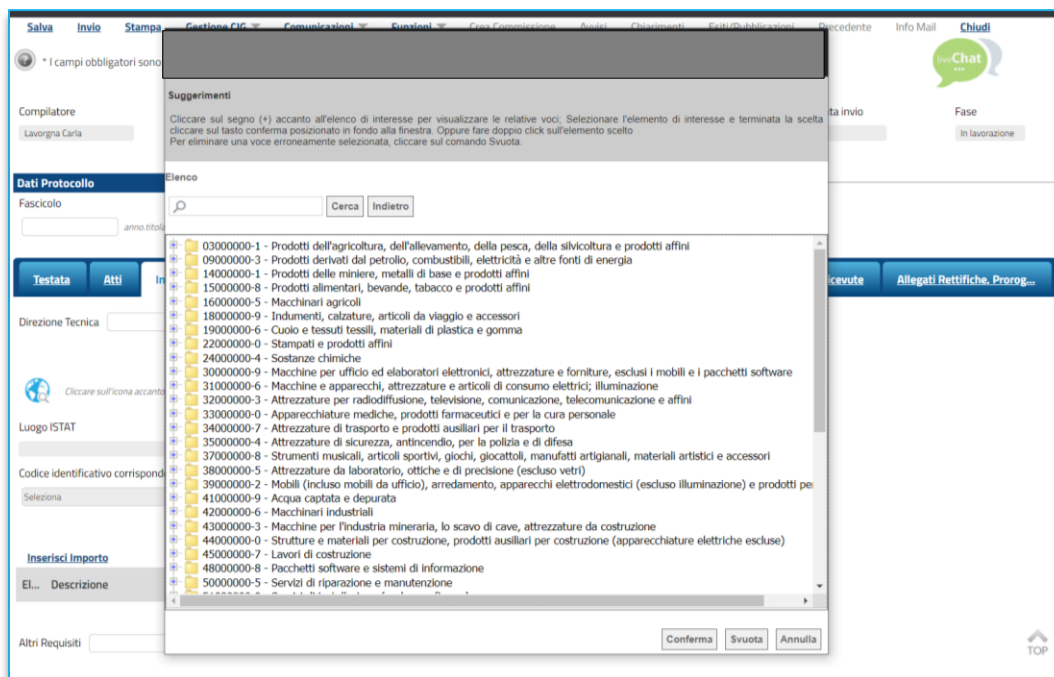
Salva Invio Stampa Gestione CIG Comunicazioni Funzioni Crea Commissione Avvisi Chiarimenti Esiti/Pubblicazioni Precedente Info Mail Chiudi

* I campi obbligatori sono

liveChat

Compilatore
Lavorgna Carla

ta invio

Fase
In lavorazione

Dati Protocollo
Fascicolo
anno.titola

Testata Atti In

icevute Allegati Rettifiche, Prorog...

Direzione Tecnica

Cliccare sull'icona accanto

Luogo ISTAT

Codice identificativo corrispondi
Seleziona

Inserisci Importo
El... Descrizione

Altri Requisiti

Suggerimenti

Cliccare sul segno (+) accanto all'elenco di interesse per visualizzare le relative voci; Selezionare l'elemento di interesse e terminata la scelta cliccare sul tasto conferma posizionato in fondo alla finestra. Oppure fare doppio click sull'elemento scelto
Per eliminare una voce erroneamente selezionata, cliccare sul comando Svuota.

Elenco

Cerca Indietro

03000000-1 - Prodotti dell'agricoltura, dell'allevamento, della pesca, della silvicoltura e prodotti affini
09000000-3 - Prodotti derivati dal petrolio, combustibili, elettricità e altre fonti di energia
14000000-1 - Prodotti delle miniere, metalli di base e prodotti affini
15000000-8 - Prodotti alimentari, bevande, tabacco e prodotti affini
16000000-5 - Macchinari agricoli
18000000-9 - Indumenti, calzature, articoli da viaggio e accessori
19000000-6 - Cuoio e tessuti tessili, materiali di plastica e gomma
22000000-0 - Stampati e prodotti affini
24000000-4 - Sostanze chimiche
30000000-9 - Macchine per ufficio ed elaboratori elettronici, attrezzature e forniture, esclusi i mobili e i pacchetti software
31000000-6 - Macchine e apparecchi, attrezzature e articoli di consumo elettrici; illuminazione
32000000-3 - Attrezzature per radiodiffusione, televisione, comunicazione, telecomunicazione e affini
33000000-0 - Apparecchiature mediche, prodotti farmaceutici e per la cura personale
34000000-7 - Attrezzature di trasporto e prodotti ausiliari per il trasporto
35000000-4 - Attrezzature di sicurezza, antincendio, per la polizia e di difesa
37000000-8 - Strumenti musicali, articoli sportivi, giochi, giocattoli, manufatti artigianali, materiali artistici e accessori
38000000-5 - Attrezzature da laboratorio, ottiche e di precisione (escluso vetri)
39000000-2 - Mobili (incluso mobili da ufficio), arredamento, apparecchi elettrodomestici (escluso illuminazione) e prodotti pe
41000000-9 - Acqua captata e depurata
42000000-6 - Macchinari industriali
43000000-3 - Macchine per l'industria mineraria, lo scavo di cave, attrezzature da costruzione
44000000-0 - Strutture e materiali per costruzione, prodotti ausiliari per costruzione (apparecchiature elettriche escluse)
45000000-7 - Lavori di costruzione
48000000-8 - Pacchetti software e sistemi di informazione
50000000-5 - Servizi di riparazione e manutenzione
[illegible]

Conferma Svuota Annulla

TOP